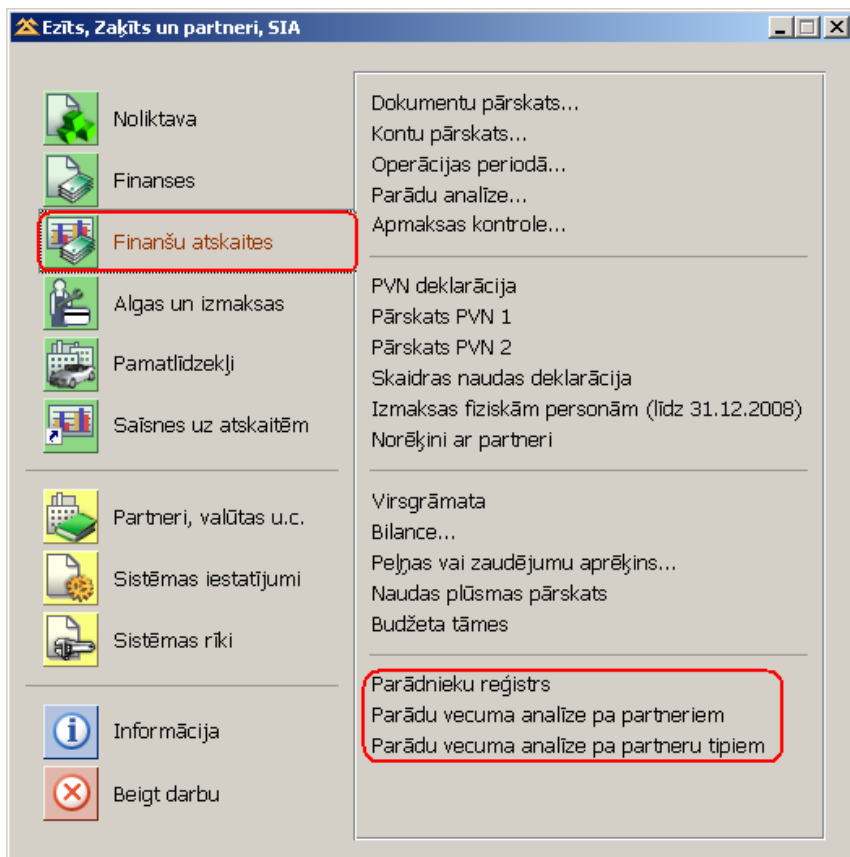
Ezīts, Zaķīts un partneri, SIA

Noliktava
Finanses
Finanšu atskaites
Algas un izmaksas
Pamatlīdzekļi
Saīsnes uz atskaitēm

Partneri, valūtas u.c.
Sistēmas iestatījumi
Sistēmas rīki

Informācija
Beigt darbu

Dokumentu pārskats...
Kontu pārskats...
Operācijas periodā...
Parādu analīze...
Apmaksas kontrole...

PVN deklarācija
Pārskats PVN 1
Pārskats PVN 2
Skaidras naudas deklarācija
Izmaksas fiziskām personām (līdz 31.12.2008)
Norēķini ar partneri

Virsgrāmata
Bilance...
Peļņas vai zaudējumu aprēķins...
Naudas plūsmas pārskats
Budžeta tāmes

Parādnieku reģistrs
Parādu vecuma analīze pa partneriem
Parādu vecuma analīze pa partneru tipiem